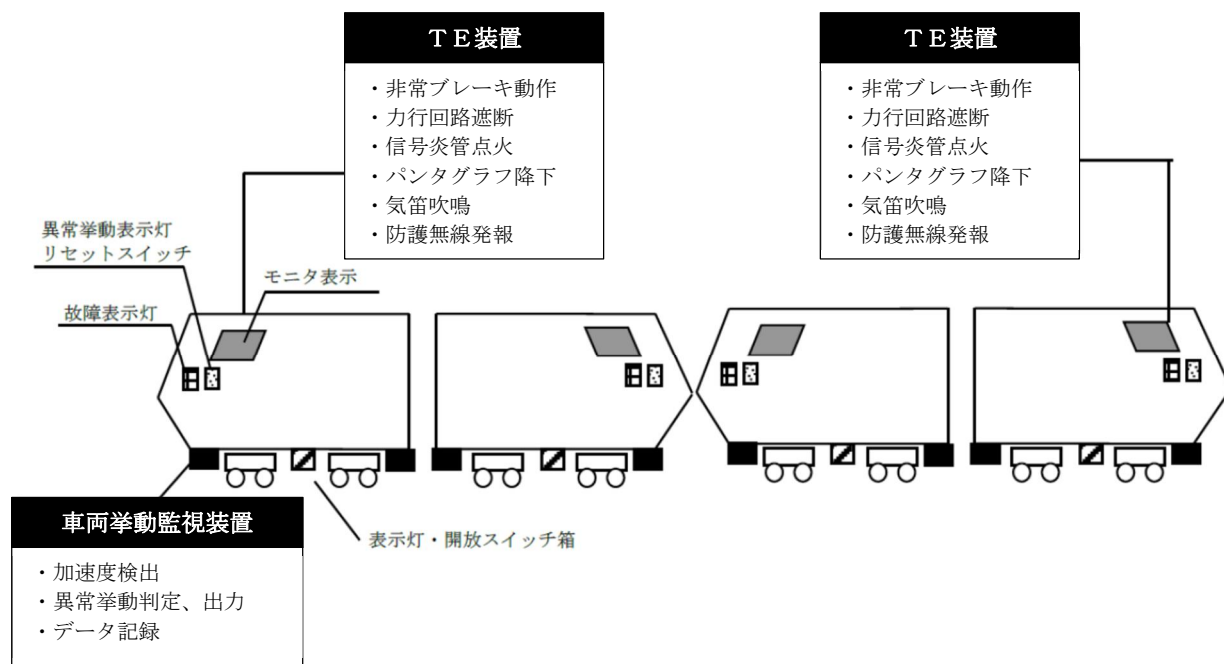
ＴＥ装置

・非常ブレーキ動作
・力行回路遮断
・信号炎管点火
・パンタグラフ降下
・気笛吹鳴
・防護無線発報

ＴＥ装置

・非常ブレーキ動作
・力行回路遮断
・信号炎管点火
・パンタグラフ降下
・気笛吹鳴
・防護無線発報

異常挙動表示灯
リセットスイッチ

モニタ表示

故障表示灯

車両挙動監視装置

・加速度検出
・異常挙動判定、出力
・データ記録

表示灯・開放スイッチ箱